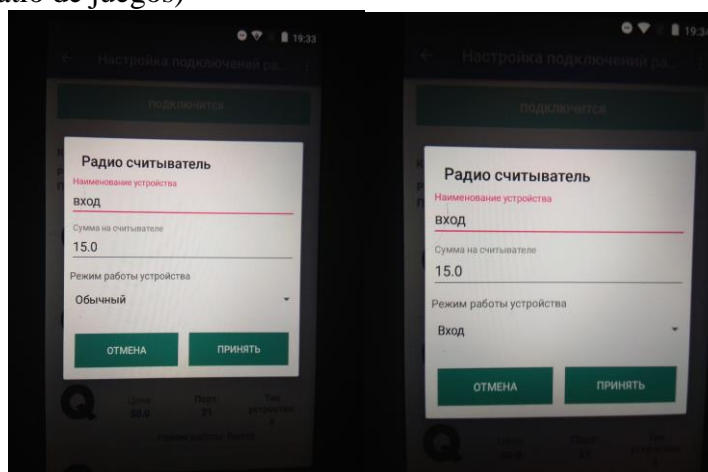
ario de juegos)

19:33

Настройка подключений ра...

ПОДКЛЮЧИТСЯ

Радио считыватель

Наименование устройства

вход

Сумма на считывателе

15.0

Режим работы устройства

Обычный

ОТМЕНА

ПРИНЯТЬ

Цена 50.0

Порт 21

Тип устройства

19:3

Настройка подключений ра...

ПОДКЛЮЧИТСЯ

Радио считыватель

Наименование устройства

вход

Сумма на считывателе

15.0

Режим работы устройства

Вход

ОТМЕНА

ПРИНЯТЬ